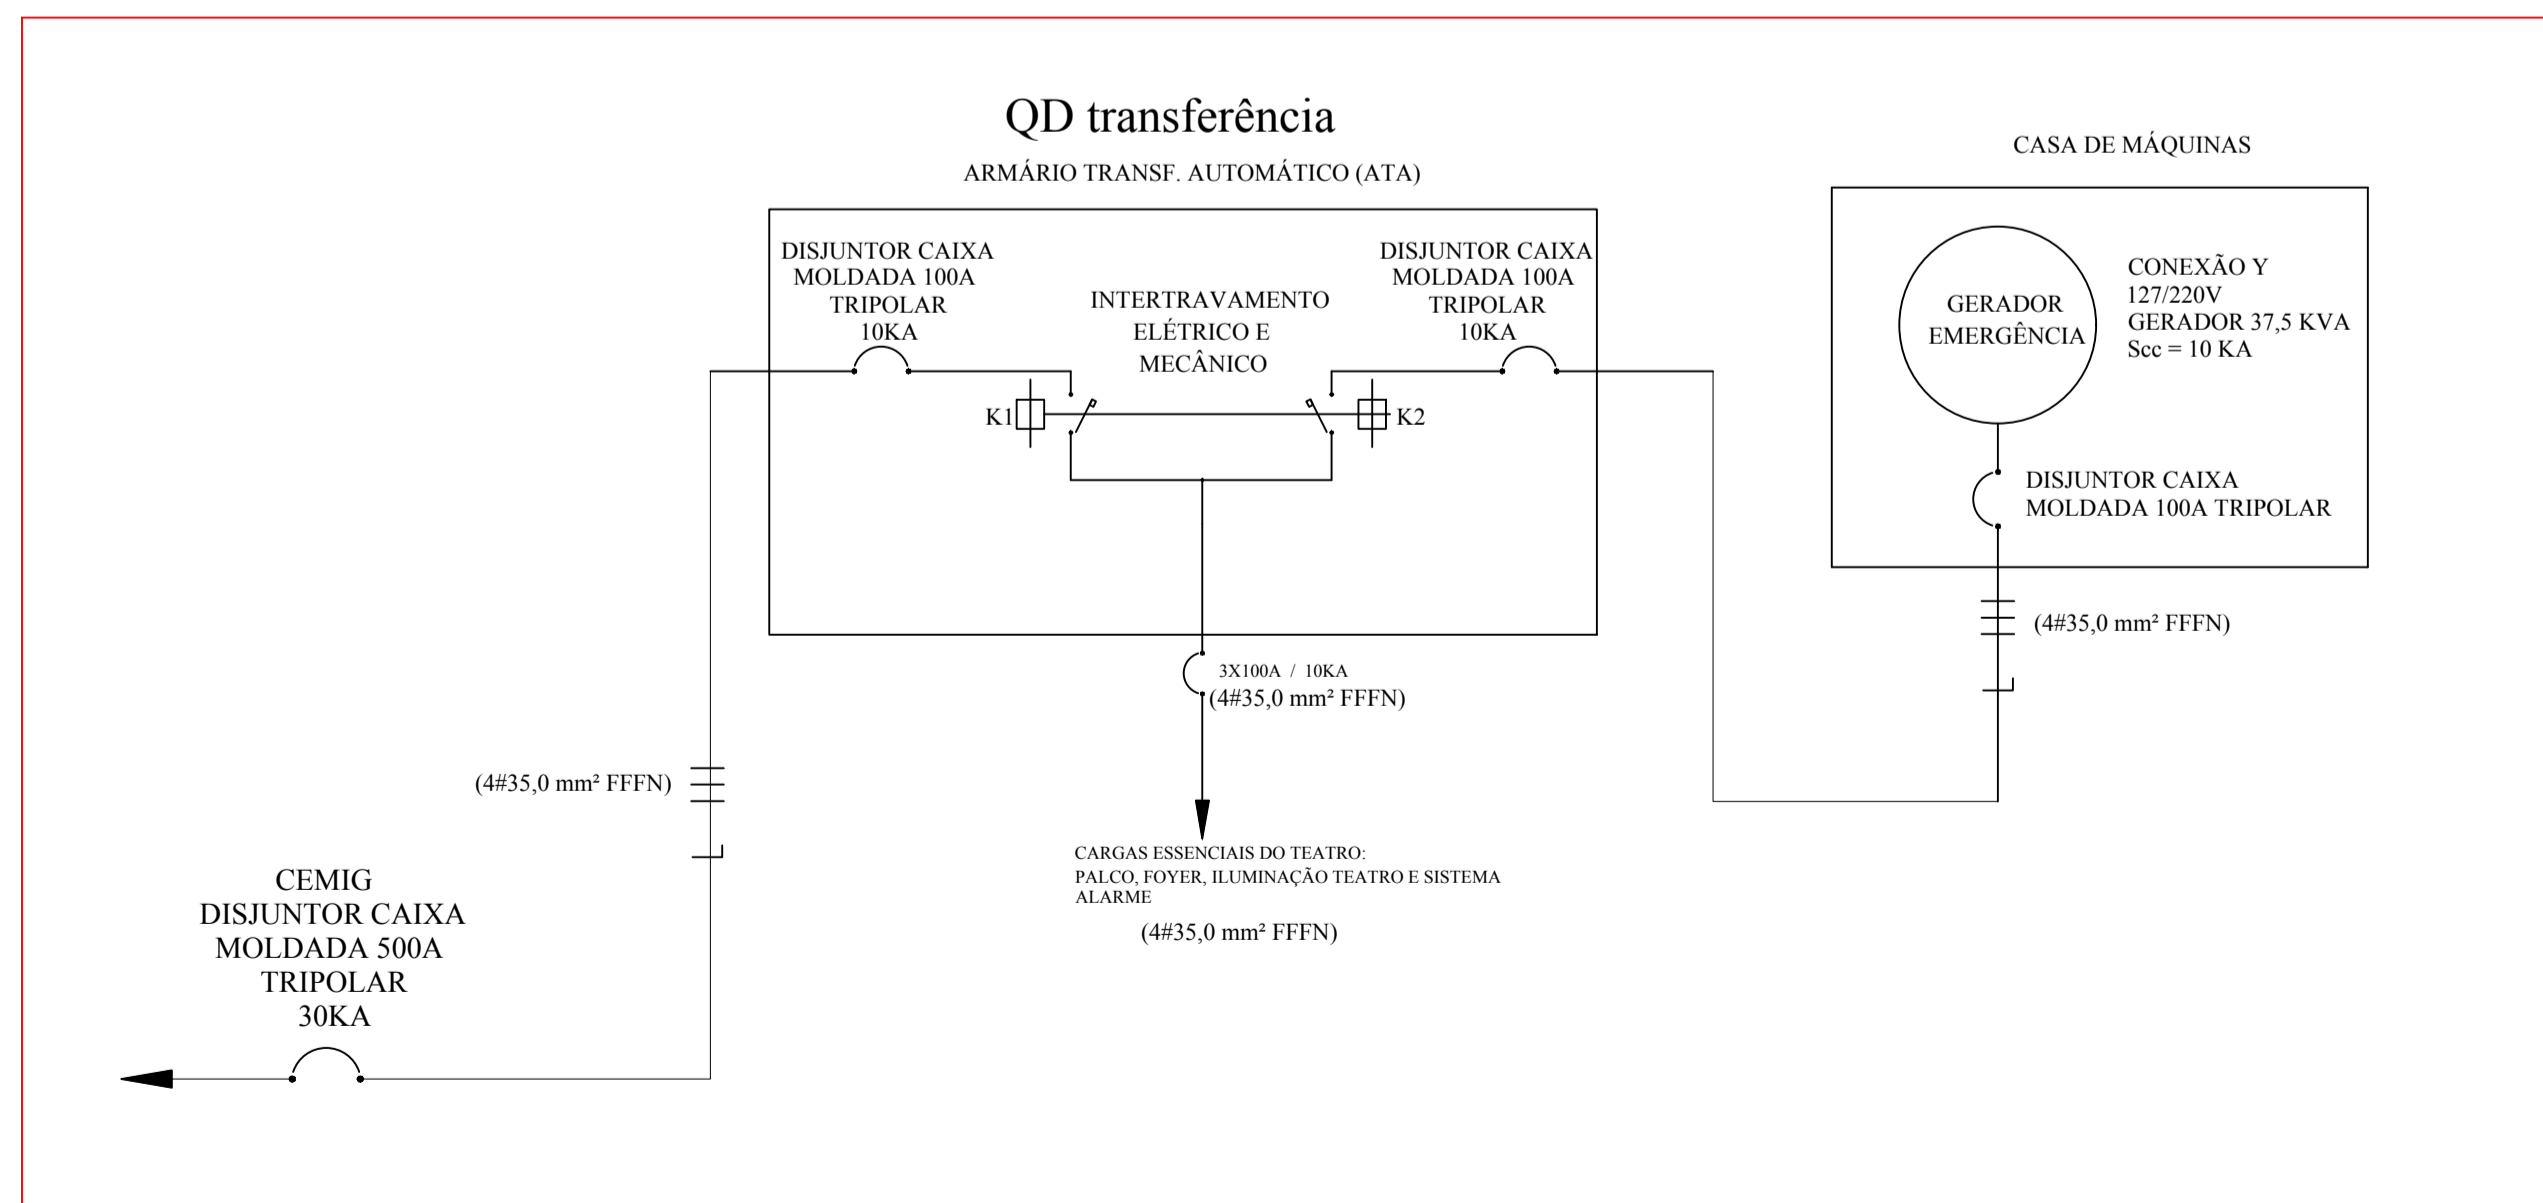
QD transferência

ARMÁRIO TRANSF. AUTOMÁTICO (ATA)

CASA DE MÁQUINAS

DISJUNTOR CAIXA MOLDADA 100A TRIPOLAR 10KA

INTERTRAVAMENTO ELÉTRICO E MECÂNICO

DISJUNTOR CAIXA MOLDADA 100A TRIPOLAR 10KA

GERADOR EMERGÊNCIA

CONEXÃO Y
127/220V
GERADOR 37,5 KVA
Scc = 10 KA

K1

K2

DISJUNTOR CAIXA MOLDADA 100A TRIPOLAR

(4#35,0 mm² FFFN)

3X100A / 10KA
(4#35,0 mm² FFFN)

(4#35,0 mm² FFFN)

CARGAS ESSENCIAIS DO TEATRO:
PALCO, FOYER, ILUMINAÇÃO TEATRO E SISTEMA ALARME

(4#35,0 mm² FFFN)

CEMIG
DISJUNTOR CAIXA MOLDADA 500A TRIPOLAR 30KA